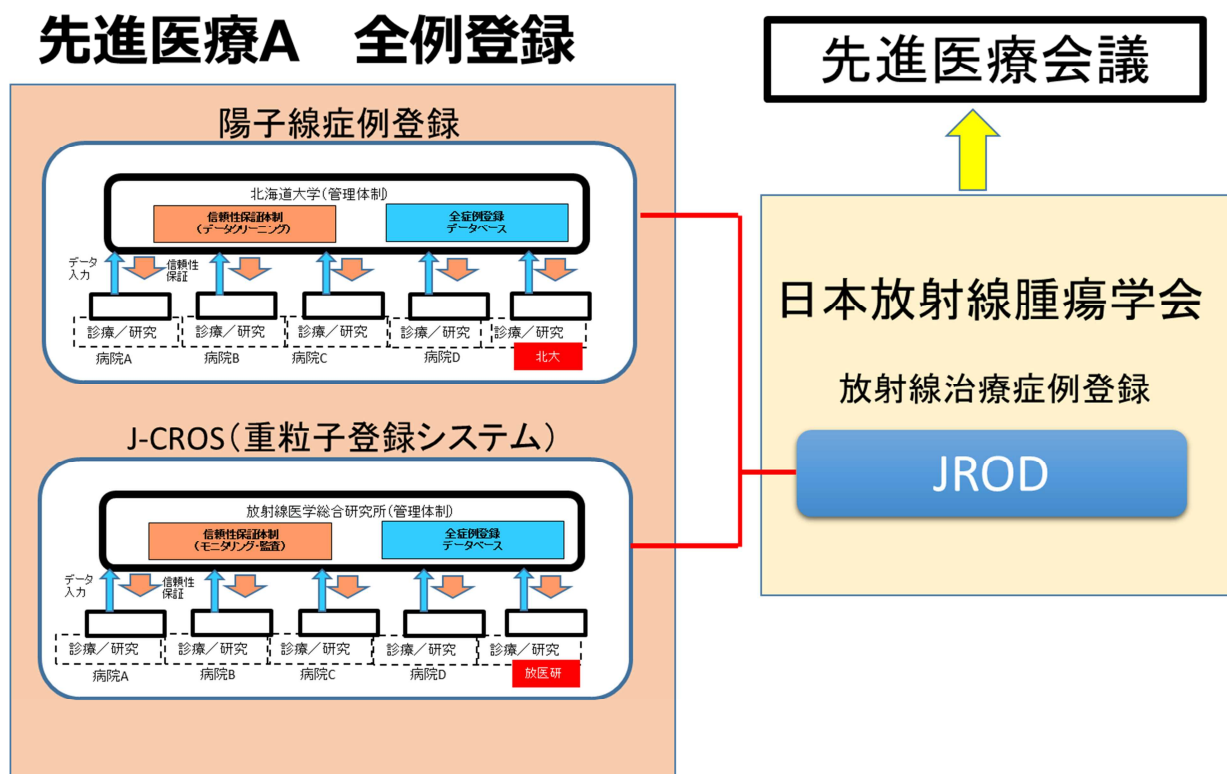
先進医療A　全例登録

先進医療会議

陽子線症例登録

北海道大学（管理体制）

信頼性保証体制
（データクリーニング）

全症例登録
データベース

データ入力

信頼性保証

診療／研究　診療／研究　診療／研究　診療／研究　診療／研究

病院A　病院B　病院C　病院D　北大

J-CROS（重粒子登録システム）

放射線医学総合研究所（管理体制）

信頼性保証体制
（モニタリング・監査）

全症例登録
データベース

データ入力

信頼性保証

診療／研究　診療／研究　診療／研究　診療／研究　診療／研究

病院A　病院B　病院C　病院D　放医研

日本放射線腫瘍学会

放射線治療症例登録

JROD